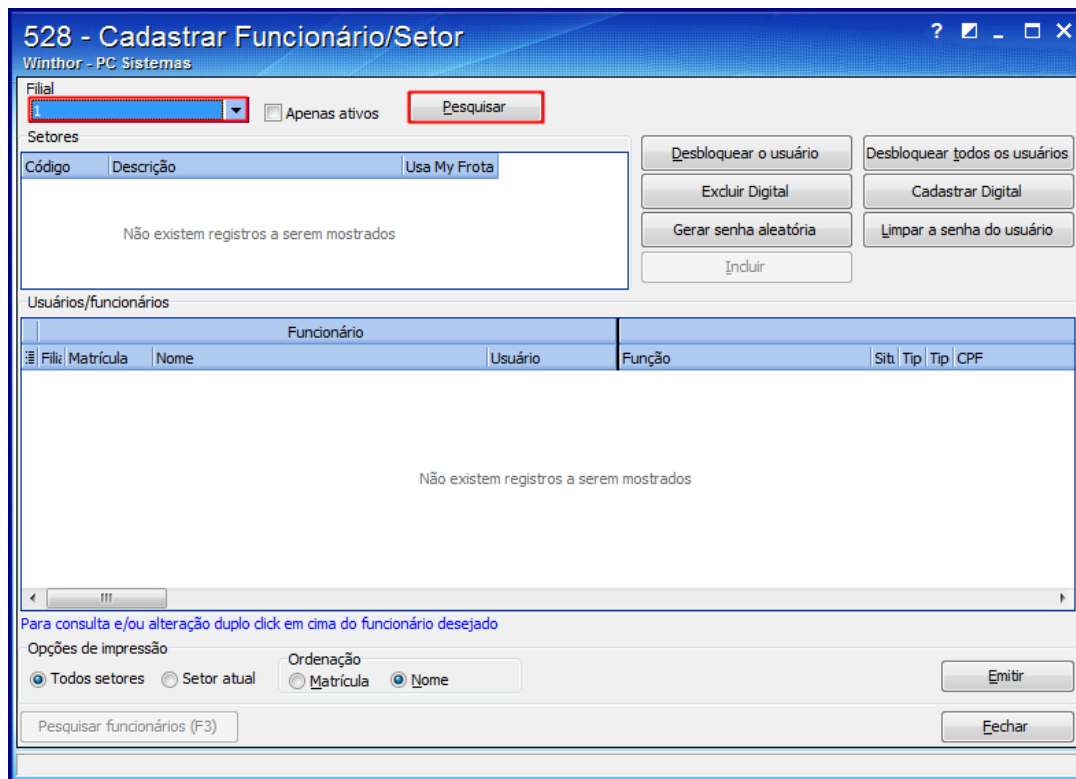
528 - Cadastrar Funcionário/Setor
Winthor - PC Sistemas
? ◩ _ ☐ ✕

Filial
1
Apenas ativos
Pesquisar

Setores
| Código | Descrição | Usa My Frota |
|---|---|---|

Não existem registros a serem mostrados

Desbloquear o usuário
Desbloquear todos os usuários
Excluir Digital
Cadastrar Digital
Gerar senha aleatória
Limpar a senha do usuário
Incluir

Usuários/funcionários
Funcionário
| Filia | Matrícula | Nome | Usuário | Função | Situ | Tip | Tip | CPF |
|---|---|---|---|---|---|---|---|---|

Não existem registros a serem mostrados

III

Para consulta e/ou alteração duplo click em cima do funcionário desejado

Opções de impressão
Todos setores
Setor atual
Ordenação
Matrícula
Nome
Emitir

Pesquisar funcionários (F3)
Fechar